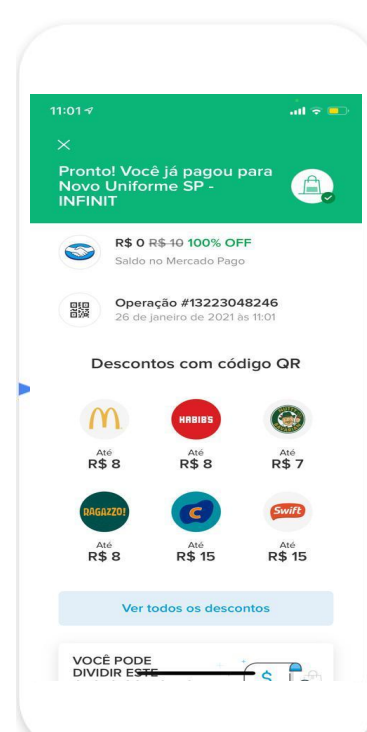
11:01

Pronto! Você já pagou para Novo Uniforme SP - INFINIT

R$ 0 R$ 10 100% OFF
Saldo no Mercado Pago

Operação #13223048246
26 de janeiro de 2021 às 11:01

Descontos com código QR

M
Até
R$ 8

HABIB'S
Até
R$ 8

Até
R$ 7

RAGAZZO!
Até
R$ 8

C
Até
R$ 15

Swift
Até
R$ 15

Ver todos os descontos

VOCÊ PODE DIVIDIR ESTE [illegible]

$